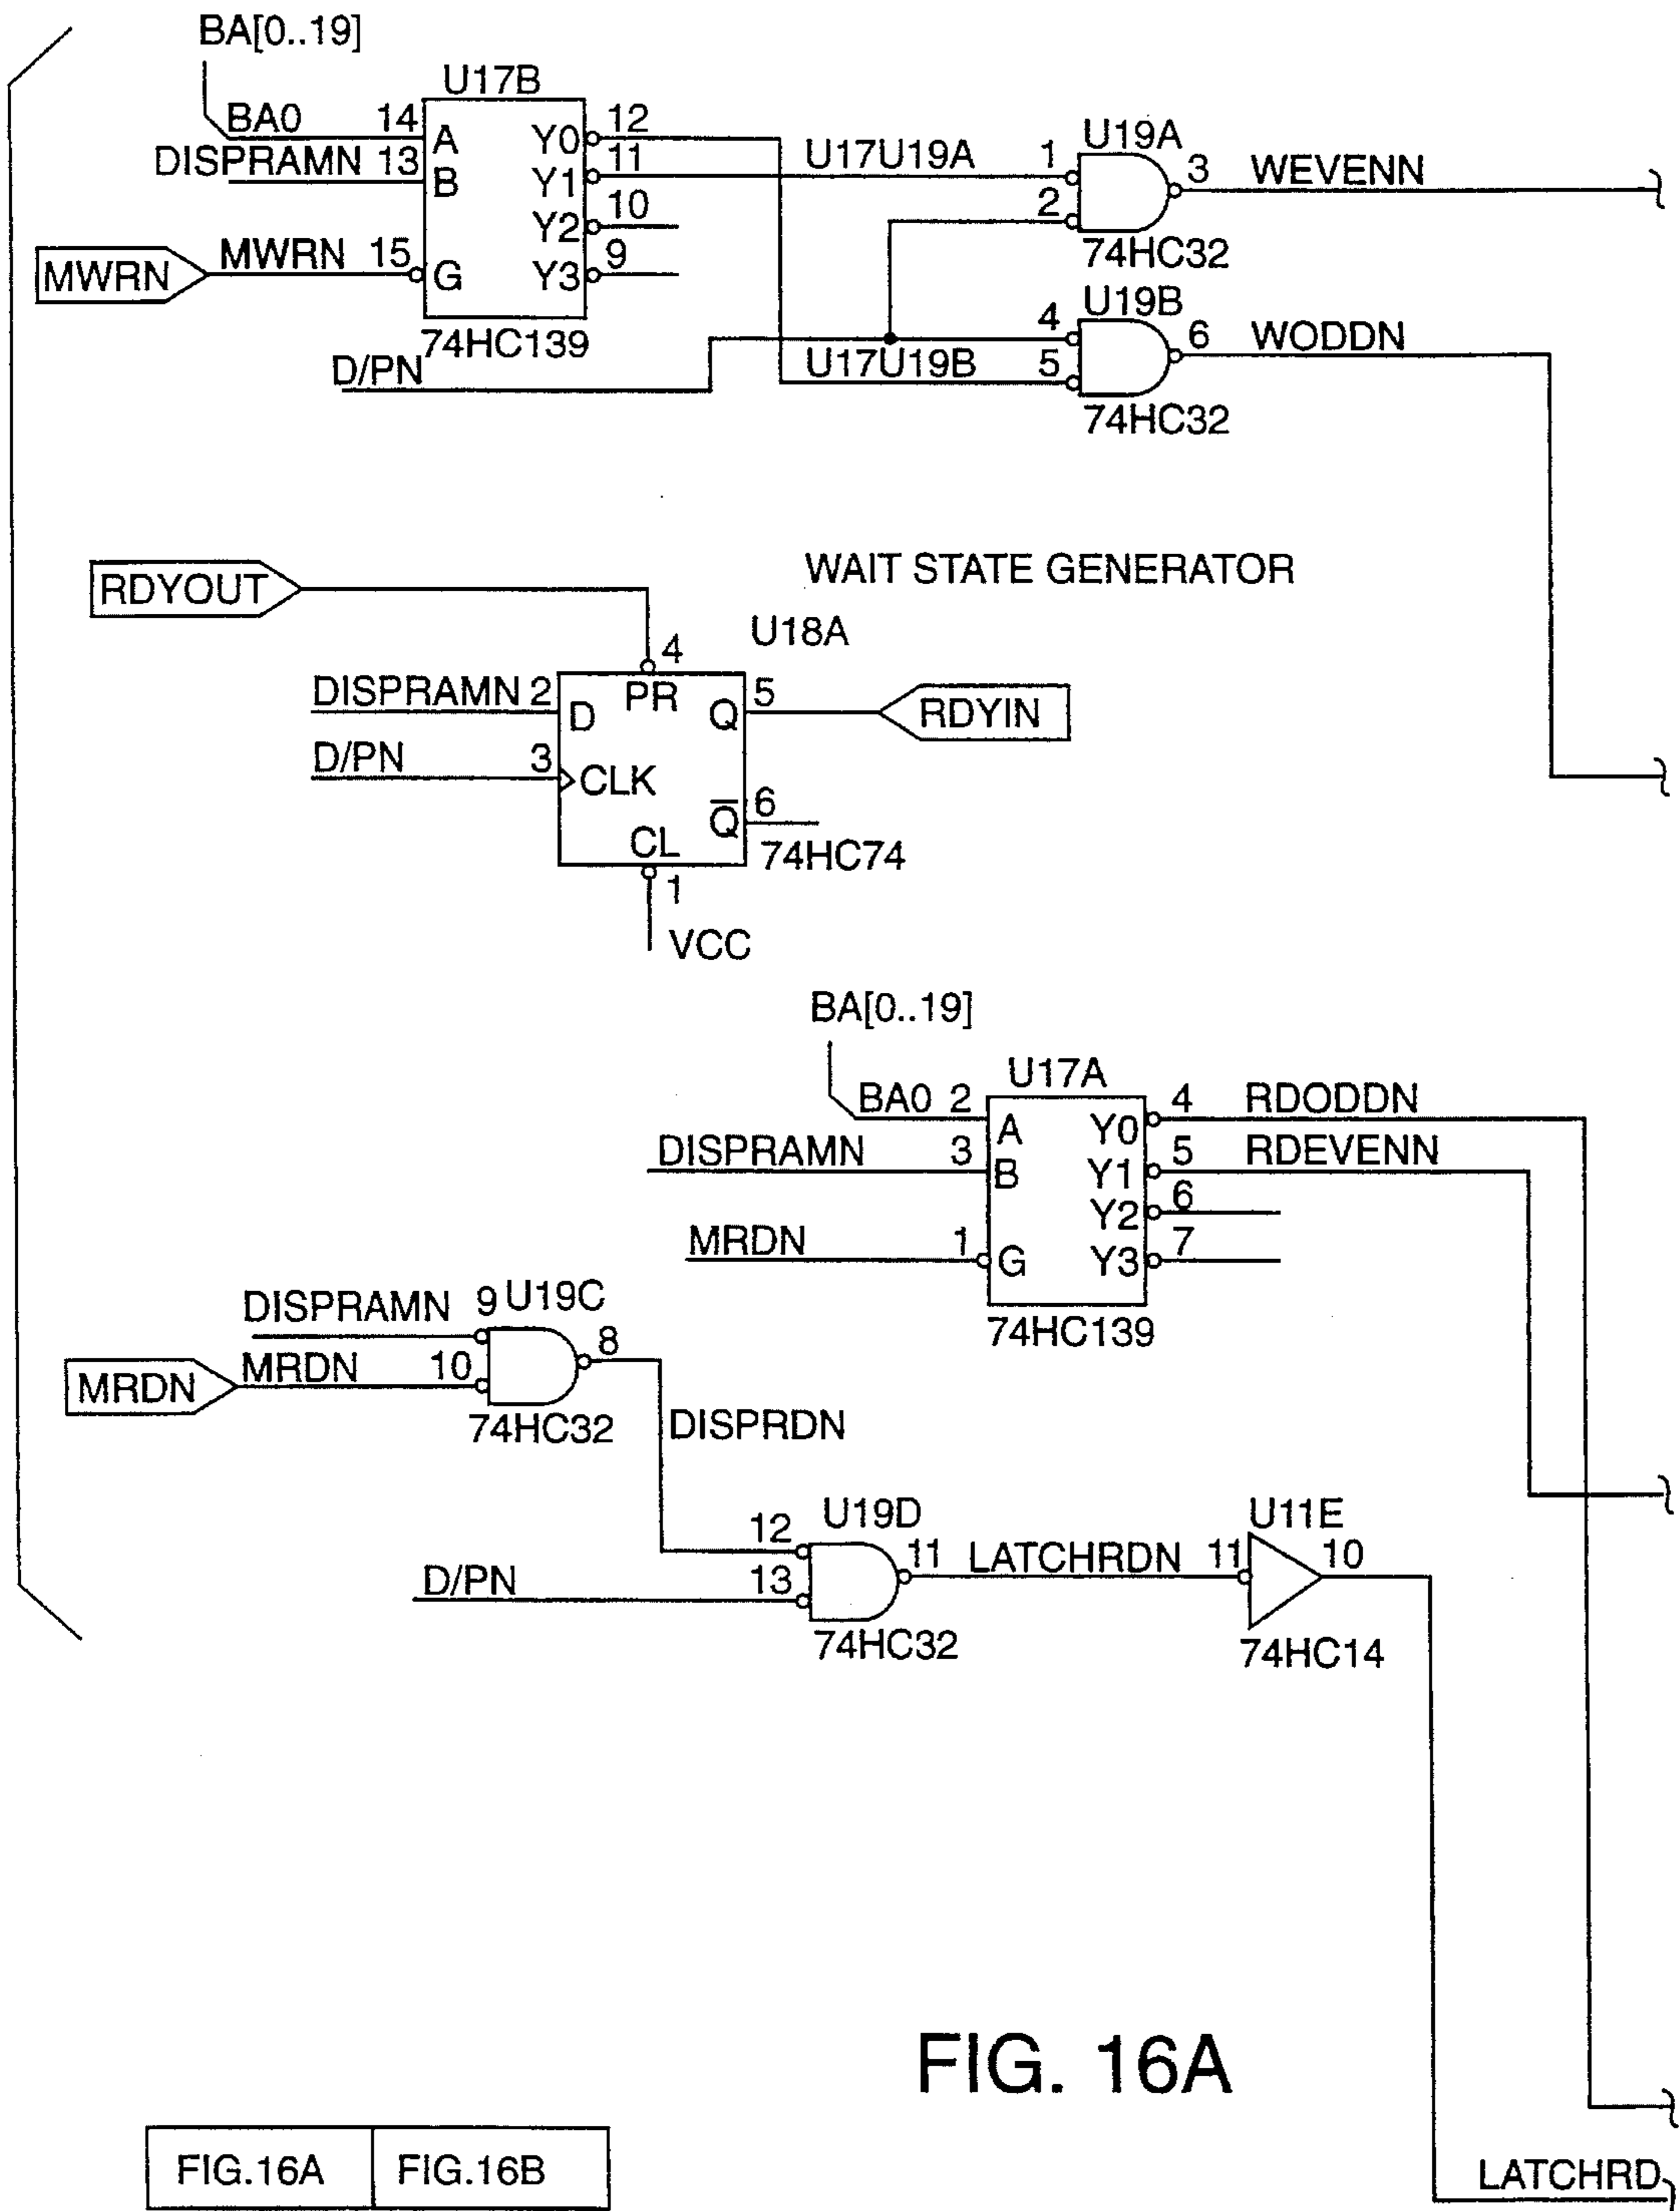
BA[0..19]

U17B

BA0 14 A Y0 12
DISPRAMN 13 B Y1 11
Y2 10
MWRN MWRN 15 G Y3 9
74HC139
D/PN

U17U19A 1 U19A 3 WEVENN
2
74HC32

4 U19B 6 WODDN
U17U19B 5
74HC32

WAIT STATE GENERATOR

RDYOUT
U18A
4
DISPRAMN 2 D PR Q 5 RDYIN
D/PN 3 CLK
$\overline{Q}$ 6
CL
74HC74
1
VCC

BA[0..19]
U17A
BA0 2 A Y0 4 RDODDN
DISPRAMN 3 B Y1 5 RDEVENN
Y2 6
MRDN 1 G Y3 7
74HC139

DISPRAMN 9 U19C
MRDN MRDN 10 8
74HC32
DISPRDN

12 U19D
D/PN 13 11 LATCHRDN 11 U11E 10
74HC32 74HC14

FIG. 16A

| FIG.16A | FIG.16B |
|---|---|

LATCHRD